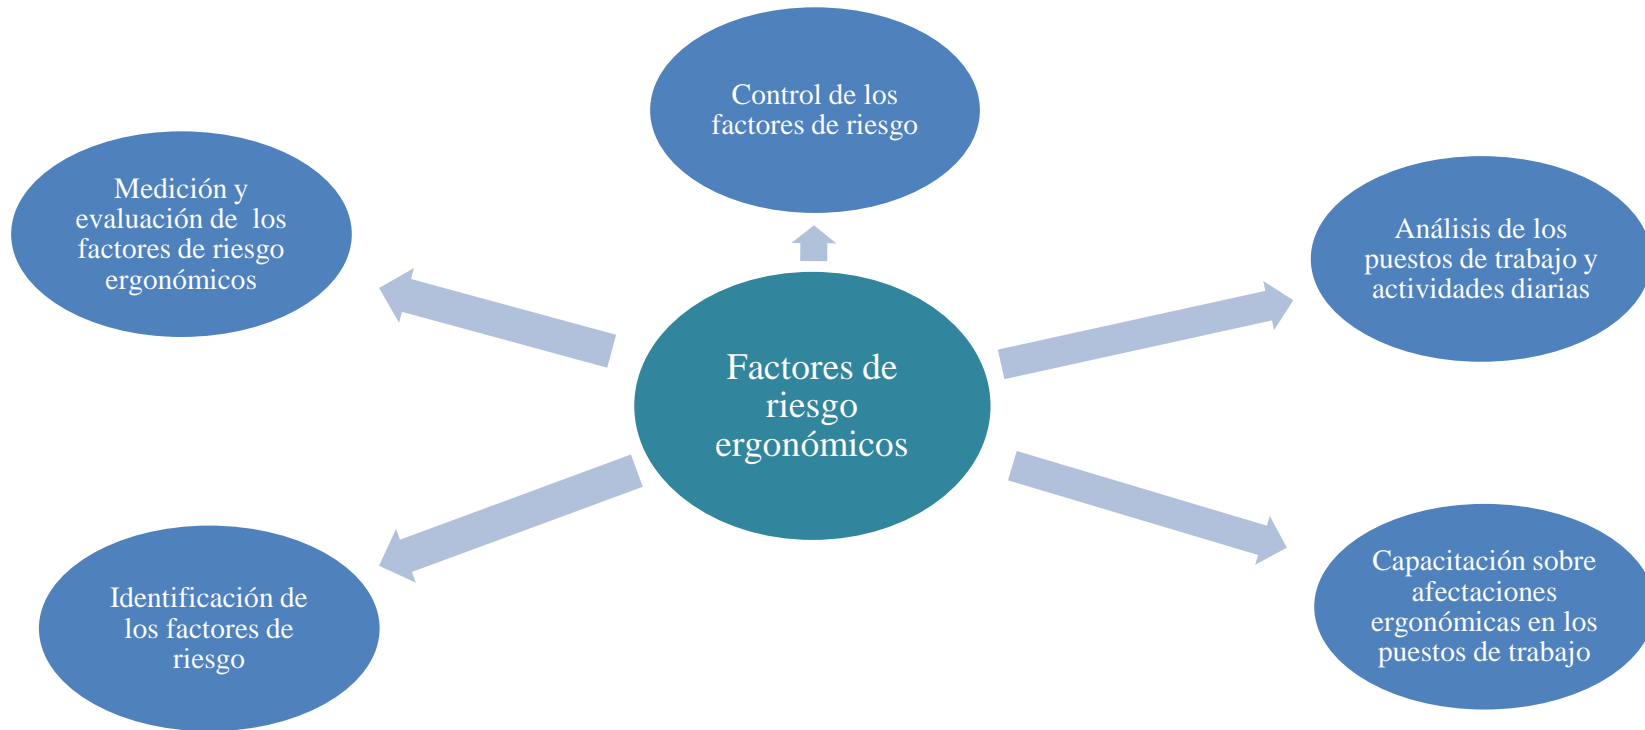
Control de los factores de riesgo

Medición y evaluación de los factores de riesgo ergonómicos

Análisis de los puestos de trabajo y actividades diarias

Factores de riesgo ergonómicos

Identificación de los factores de riesgo

Capacitación sobre afectaciones ergonómicas en los puestos de trabajo